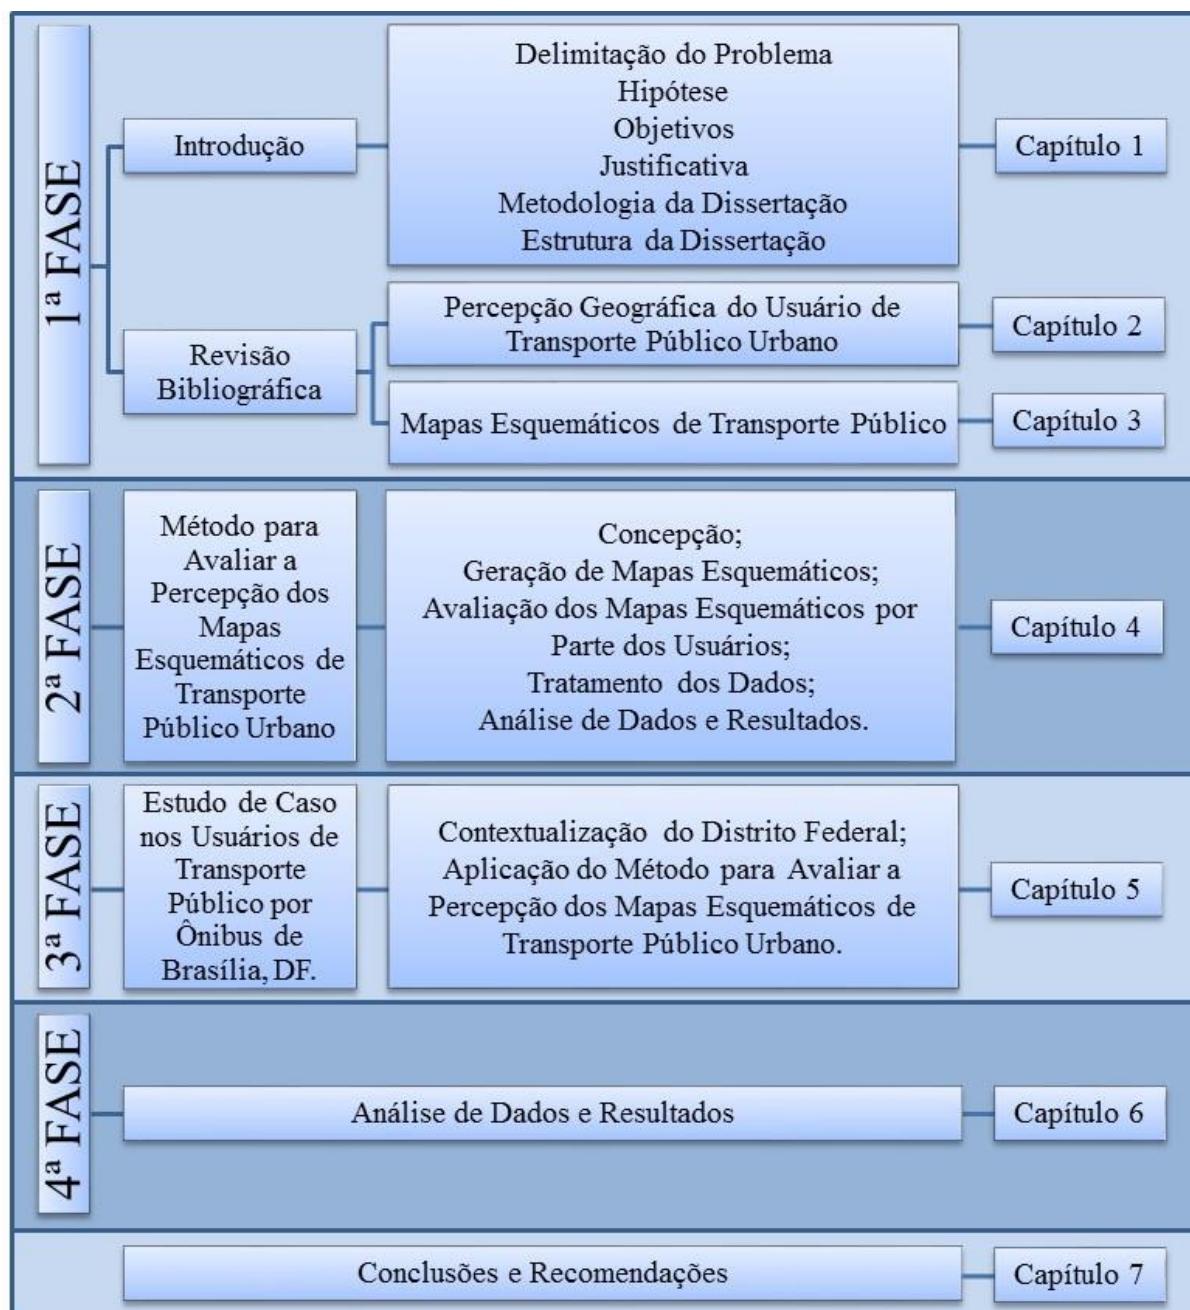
1ª FASE

Introdução

Delimitação do Problema
Hipótese
Objetivos
Justificativa
Metodologia da Dissertação
Estrutura da Dissertação

Capítulo 1

Revisão Bibliográfica

Percepção Geográfica do Usuário de Transporte Público Urbano

Capítulo 2

Mapas Esquemáticos de Transporte Público

Capítulo 3

2ª FASE

Método para Avaliar a Percepção dos Mapas Esquemáticos de Transporte Público Urbano

Concepção;
Geração de Mapas Esquemáticos;
Avaliação dos Mapas Esquemáticos por Parte dos Usuários;
Tratamento dos Dados;
Análise de Dados e Resultados.

Capítulo 4

3ª FASE

Estudo de Caso nos Usuários de Transporte Público por Ônibus de Brasília, DF.

Contextualização do Distrito Federal;
Aplicação do Método para Avaliar a Percepção dos Mapas Esquemáticos de Transporte Público Urbano.

Capítulo 5

4ª FASE

Análise de Dados e Resultados

Capítulo 6

Conclusões e Recomendações

Capítulo 7